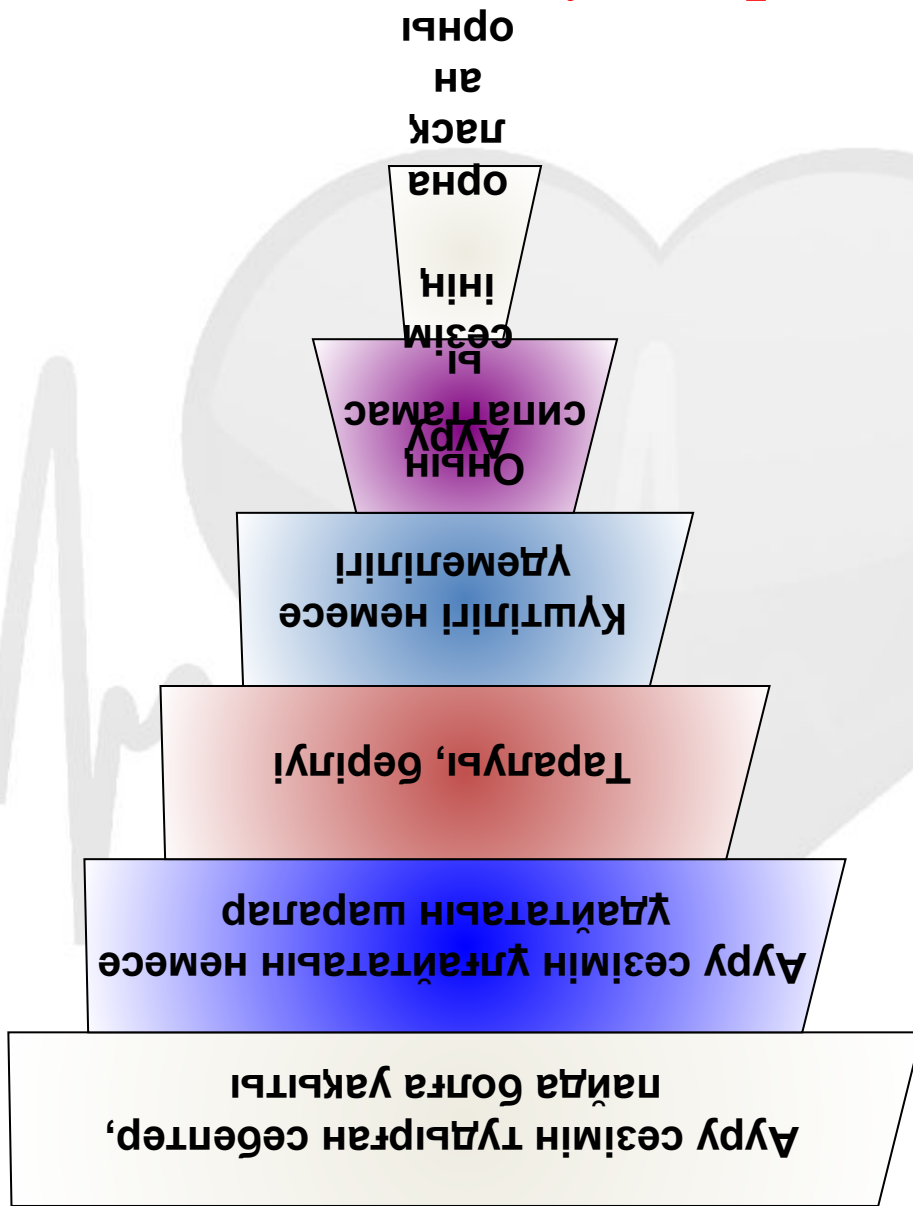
Ауру сезімін тудырған себептер, пайда болға уақыты

Ауру сезімін ұлғайтатын немесе удайтатын шаралар

Таралуы, берілуі

Күштілігі немесе үдемелілігі

Оның Ауру сипаттамасы

Ауру сезімінің орналасқан орны